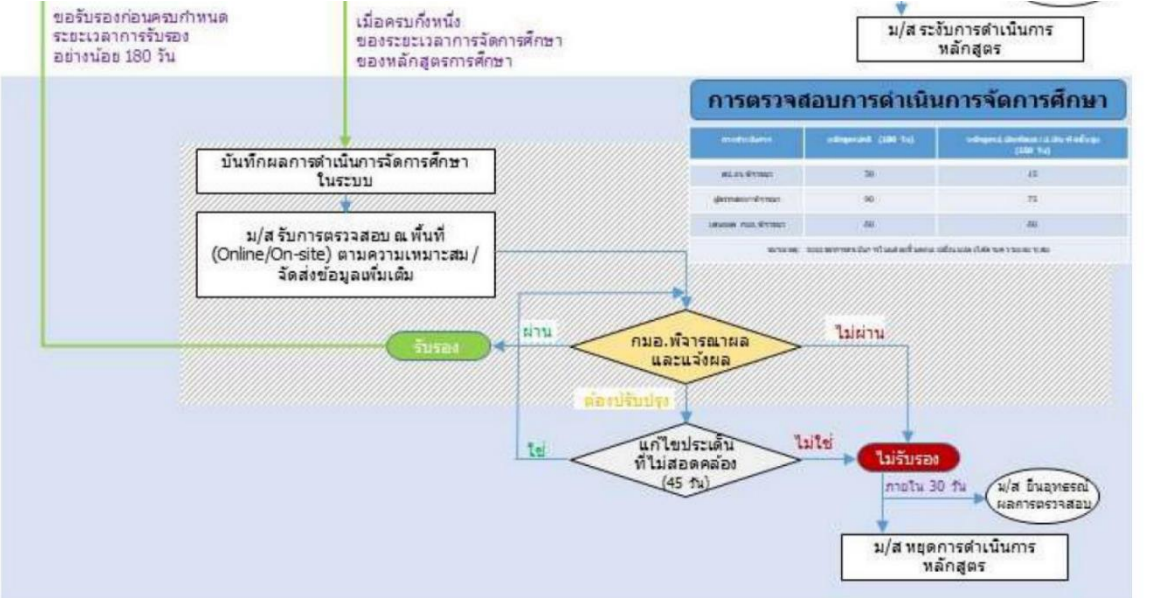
ขอรับรองก่อนครบกำหนด ระยะเวลาการรับรอง อย่างน้อย 180 วัน

เมื่อครบกึ่งหนึ่ง ของระยะเวลาการจัดการศึกษา ของหลักสูตรการศึกษา

ม/ส ระงับการดำเนินการ หลักสูตร

การตรวจสอบการดำเนินการจัดการศึกษา

| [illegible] | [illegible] | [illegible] |
|---|---|---|
| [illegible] | 30 | 15 |
| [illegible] | 90 | 75 |
| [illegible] | 60 | 60 |

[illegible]

บันทึกผลการดำเนินการจัดการศึกษา ในระบบ

ม/ส รับการตรวจสอบ ณ พื้นที่ (Online/On-site) ตามความเหมาะสม / จัดส่งข้อมูลเพิ่มเติม

ผ่าน

รับรอง

กมอ.พิจารณาผล และแจ้งผล

ไม่ผ่าน

ต้องปรับปรุง

ใช่

แก้ไขประเด็น ที่ไม่สอดคล้อง (45 วัน)

ไม่ใช่

ไม่รับรอง

ภายใน 30 วัน

ม/ส ยื่นอุทธรณ์ ผลการตรวจสอบ

ม/ส หยุดการดำเนินการ หลักสูตร